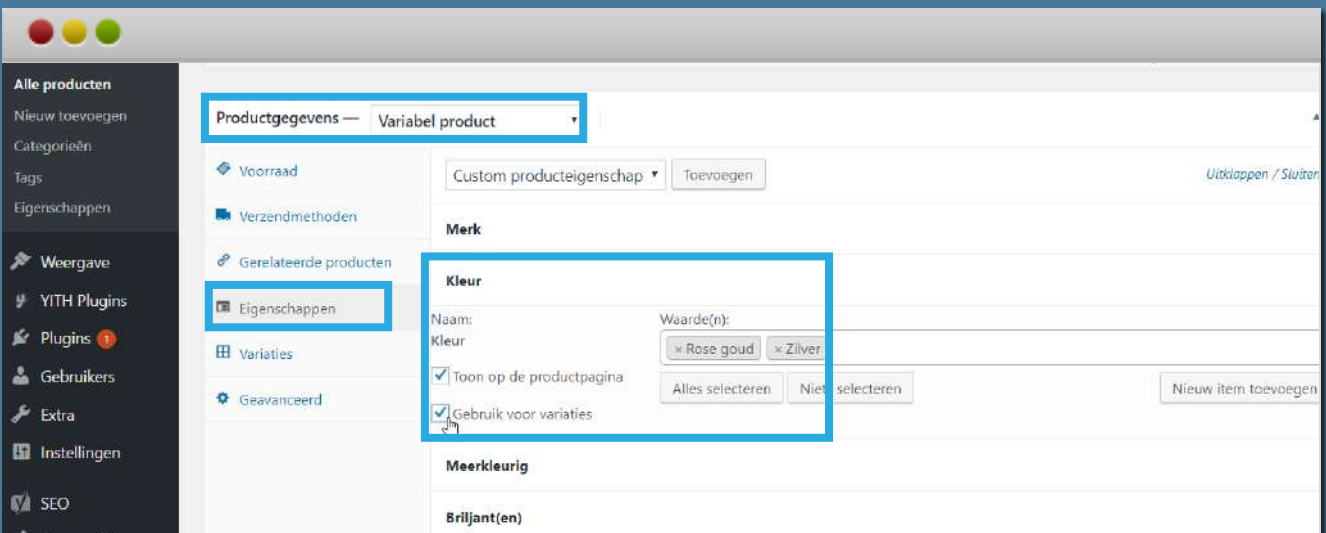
Alle producten
Nieuw toevoegen
Categorieën
Tags
Eigenschappen

Weergave
YITH Plugins
Plugins 1
Gebruikers
Extra
Instellingen

SEO

Productgegevens — Variabel product

Voorraad
Verzendmethoden
Gerelateerde producten
Eigenschappen
Variaties
Geavanceerd

Custom producteigenschap Toevoegen

Uitklappen / Sluiten

Merk

Kleur

Naam:
Kleur

Waarde(n):
× Rose goud × Zilver

Toon op de productpagina

Alles selecteren Niets selecteren

Nieuw item toevoegen

Gebruik voor variaties

Meerkleurig

Briljant(en)